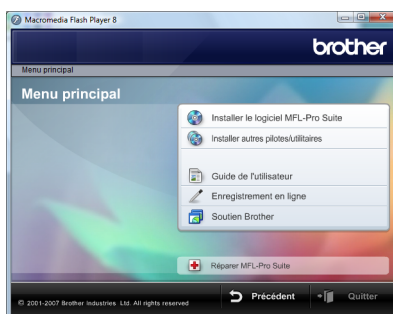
Macromedia Flash Player 8

brother

Menu principal

Menu principal

Installer le logiciel MFL-Pro Suite

Installer autres pilotes/utilitaires

Guide de l'utilisateur

Enregistrement en ligne

Soutien Brother

Réparer MFL-Pro Suite

© 2001-2007 Brother Industries, Ltd. All rights reserved

Précédent

Quitter